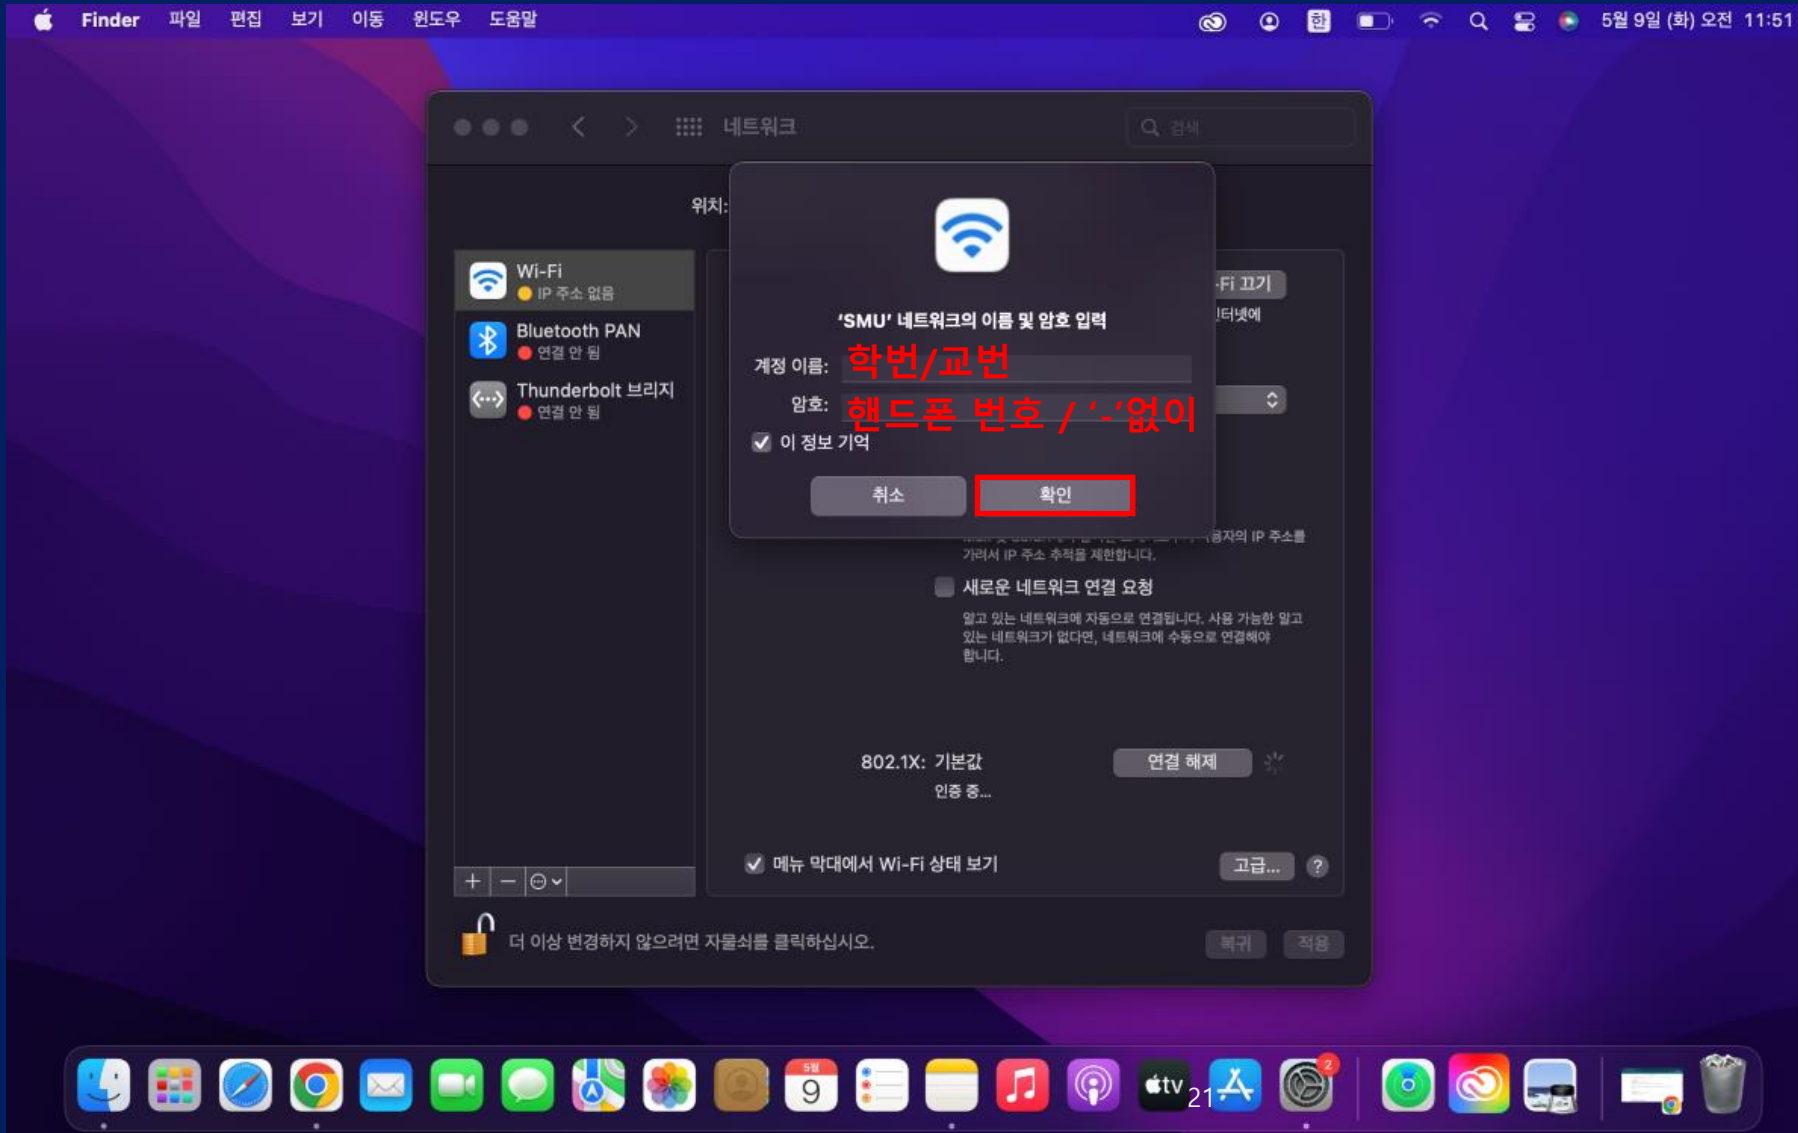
Finder 파일 편집 보기 이동 윈도우 도움말

한

5월 9일 (화) 오전 11:51

네트워크

검색

위치:

Wi-Fi
IP 주소 없음

Bluetooth PAN
연결 안 됨

Thunderbolt 브리지
연결 안 됨

'SMU' 네트워크의 이름 및 암호 입력

계정 이름: 학번/교번

암호: 핸드폰 번호 / '-'없이

이 정보 기억

취소

확인

-Fi 끄기

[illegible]터넷에

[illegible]용자의 IP 주소를 가려서 IP 주소 추적을 제한합니다.

새로운 네트워크 연결 요청

알고 있는 네트워크에 자동으로 연결됩니다. 사용 가능한 알고 있는 네트워크가 없다면, 네트워크에 수동으로 연결해야 합니다.

802.1X: 기본값

연결 해제

인증 중...

메뉴 막대에서 Wi-Fi 상태 보기

고급...

?

더 이상 변경하지 않으려면 자물쇠를 클릭하십시오.

복귀

적용

5월
9

tv

2

21